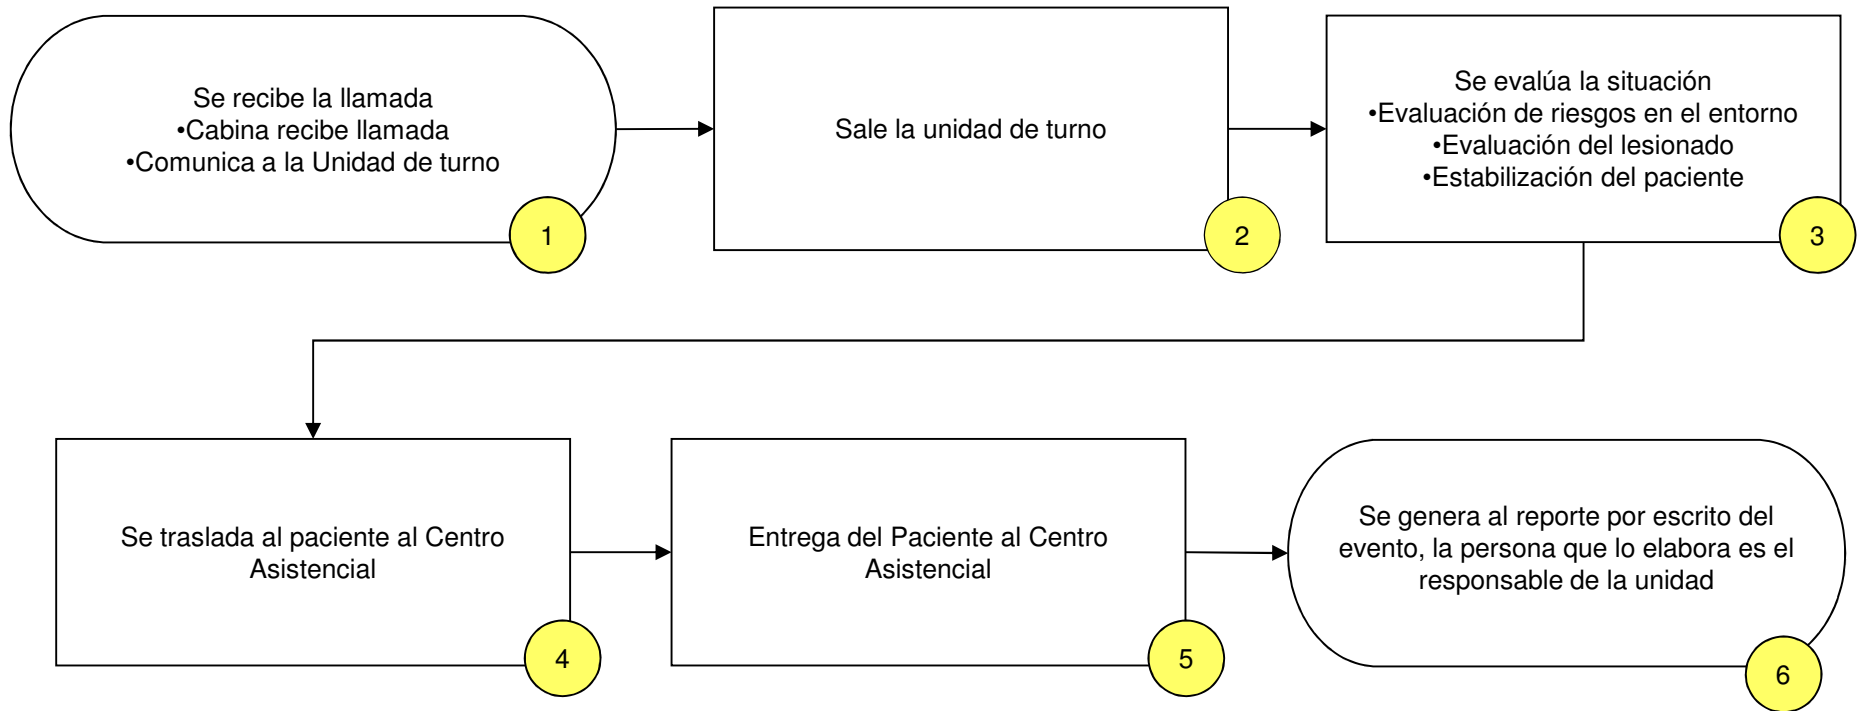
Se recibe la llamada
•Cabina recibe llamada
•Comunica a la Unidad de turno

1

Sale la unidad de turno

2

Se evalúa la situación
•Evaluación de riesgos en el entorno
•Evaluación del lesionado
•Estabilización del paciente

3

Se traslada al paciente al Centro Asistencial

4

Entrega del Paciente al Centro Asistencial

5

Se genera al reporte por escrito del evento, la persona que lo elabora es el responsable de la unidad

6